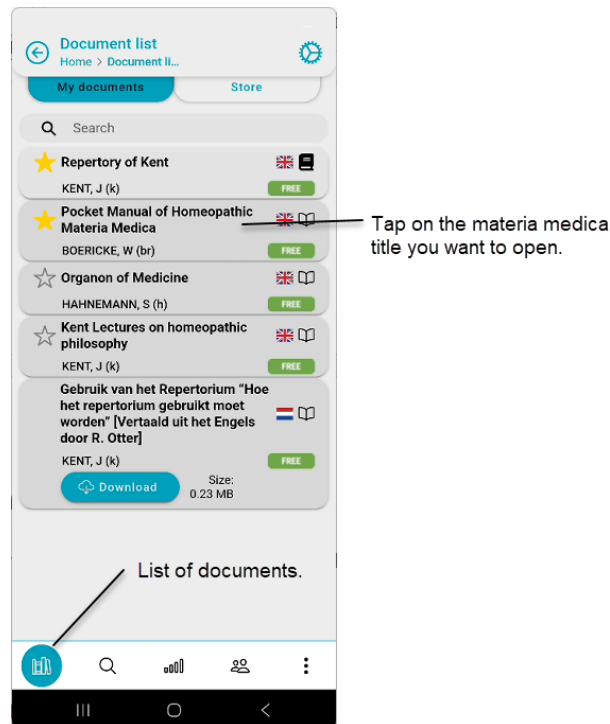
Document list
Home > Document li...

My documents
Store

Search

Repertory of Kent
KENT, J (k)
FREE

Pocket Manual of Homeopathic Materia Medica
BOERICKE, W (br)
FREE

Tap on the materia medica title you want to open.

Organon of Medicine
HAHNEMANN, S (h)
FREE

Kent Lectures on homeopathic philosophy
KENT, J (k)
FREE

Gebruik van het Repertorium "Hoe het repertorium gebruikt moet worden" [Vertaald uit het Engels door R. Otter]
KENT, J (k)
FREE
Download
Size: 0.23 MB

List of documents.